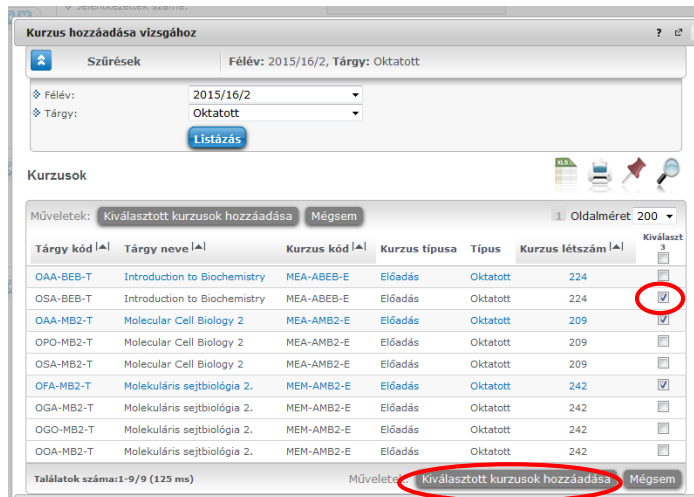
Kurzus hozzáadása vizsgához

? 

Szűrések

Félév: 2015/16/2, Tárgy: Oktatott

Félév: 2015/16/2

Tárgy: Oktatott

Listázás

Kurzusok

Műveletek: Kiválasztott kurzusok hozzáadása Mégsem

1 Oldalméret 200

| Tárgy kód | Tárgy neve | Kurzus kód | Kurzus típusa | Típus | Kurzus létszám | Kiválaszt 3 |
|---|---|---|---|---|---|---|
| OAA-BEB-T | Introduction to Biochemistry | MEA-ABEB-E | Előadás | Oktatott | 224 | ☐ |
| OSA-BEB-T | Introduction to Biochemistry | MEA-ABEB-E | Előadás | Oktatott | 224 | ☑ |
| OAA-MB2-T | Molecular Cell Biology 2 | MEA-AMB2-E | Előadás | Oktatott | 209 | ☑ |
| OPO-MB2-T | Molecular Cell Biology 2 | MEA-AMB2-E | Előadás | Oktatott | 209 | ☐ |
| OSA-MB2-T | Molecular Cell Biology 2 | MEA-AMB2-E | Előadás | Oktatott | 209 | ☐ |
| OFA-MB2-T | Molekuláris sejtbiológia 2. | MEM-AMB2-E | Előadás | Oktatott | 242 | ☑ |
| OGA-MB2-T | Molekuláris sejtbiológia 2. | MEM-AMB2-E | Előadás | Oktatott | 242 | ☐ |
| OGO-MB2-T | Molekuláris sejtbiológia 2. | MEM-AMB2-E | Előadás | Oktatott | 242 | ☐ |
| OOA-MB2-T | Molekuláris sejtbiológia 2. | MEM-AMB2-E | Előadás | Oktatott | 242 | ☐ |

Találatok száma:1-9/9 (125 ms)

Műveletek: Kiválasztott kurzusok hozzáadása Mégsem